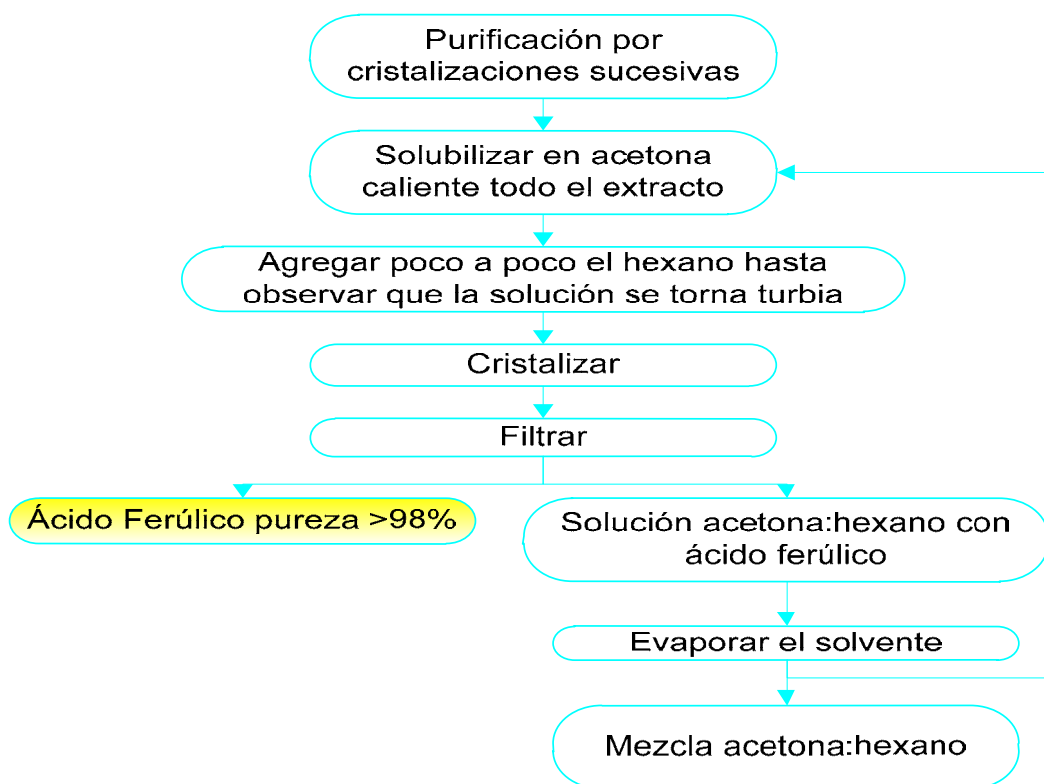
Purificación por cristalizaciones sucesivas

Solubilizar en acetona caliente todo el extracto

Agregar poco a poco el hexano hasta observar que la solución se torna turbia

Cristalizar

Filtrar

Ácido Ferúlico pureza >98%

Solución acetona:hexano con ácido ferúlico

Evaporar el solvente

Mezcla acetona:hexano